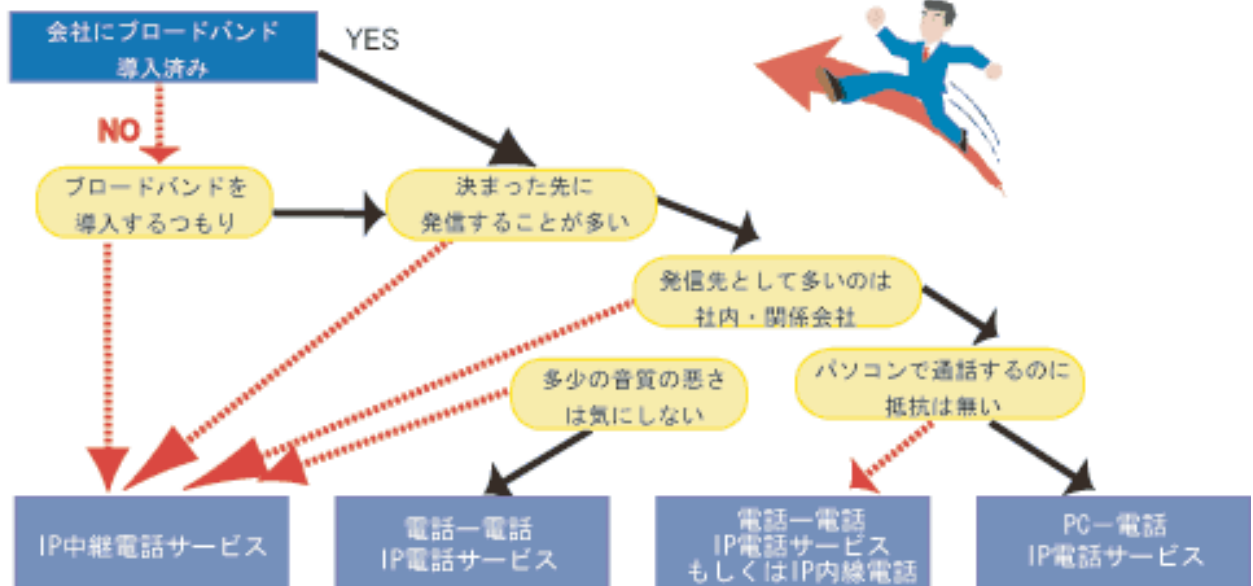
会社にブロードバンド導入済み

YES

NO

ブロードバンドを導入するつもり

決まった先に発信することが多い

発信先として多いのは社内・関係会社

多少の音質の悪さは気にしない

パソコンで通話するのに抵抗は無い

IP中継電話サービス

電話ー電話
IP電話サービス

電話ー電話
IP電話サービス
もしくはIP内線電話

PCー電話
IP電話サービス